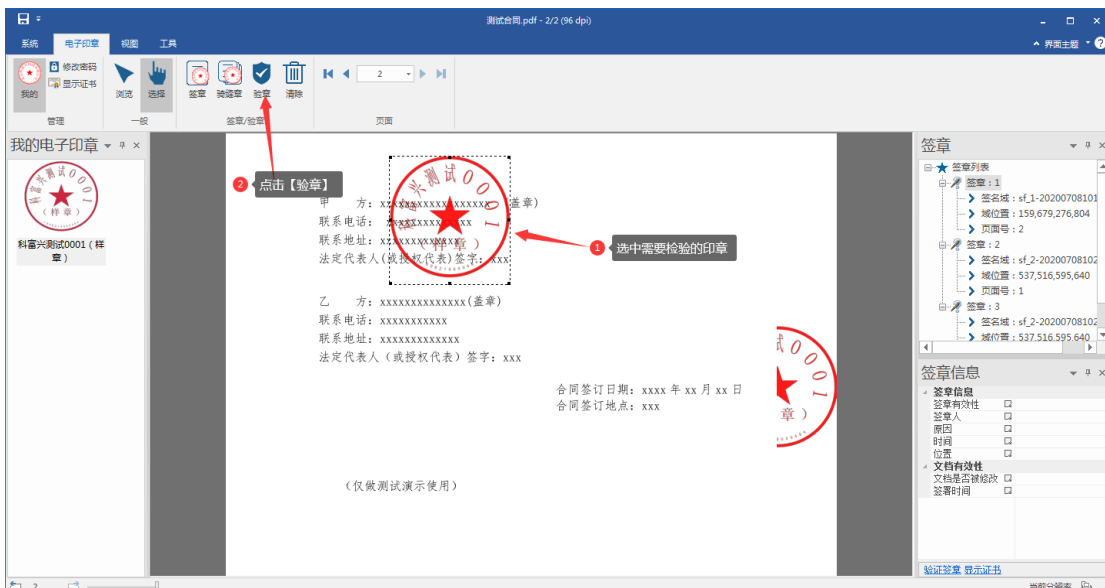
测试合同.pdf - 2/2 (96 dpi)

系统 电子印章 视图 工具

界面主题

我的 修改密码 显示证书
管理

浏览 选择
一般

签章 骑缝章 验章 清除
签章/验章

2
页面

我的电子印章

科富兴测试0001
(样章)
科富兴测试0001（样章）

2 点击【验章】

1 选中需要检验的印章

科富兴测试0001
(样章)

甲 方：xxxxxxxxxxxxxxx(盖章)
联系电话：xxxxxxxxxxx
联系地址：xxxxxxxxxxxxx
法定代表人(或授权代表)签字：xxx

乙 方：xxxxxxxxxxxxxxx(盖章)
联系电话：xxxxxxxxxxx
联系地址：xxxxxxxxxxxxx
法定代表人（或授权代表）签字：xxx

合同签订日期：xxxx 年 xx 月 xx 日
合同签订地点：xxx

（仅做测试演示使用）

试0001
(样章)

签章
签章列表
签章：1
签名域：sf_1-20200708101
域位置：159,679,276,804
页面号：2
签章：2
签名域：sf_2-20200708102
域位置：537,516,595,640
页面号：1
签章：3
签名域：sf_2-20200708102
域位置：537,516,595,640

签章信息
签章信息
签章有效性
签章人
原因
时间
位置
文档有效性
文档是否被修改
签署时间

验证签章 显示证书

当前分辨率